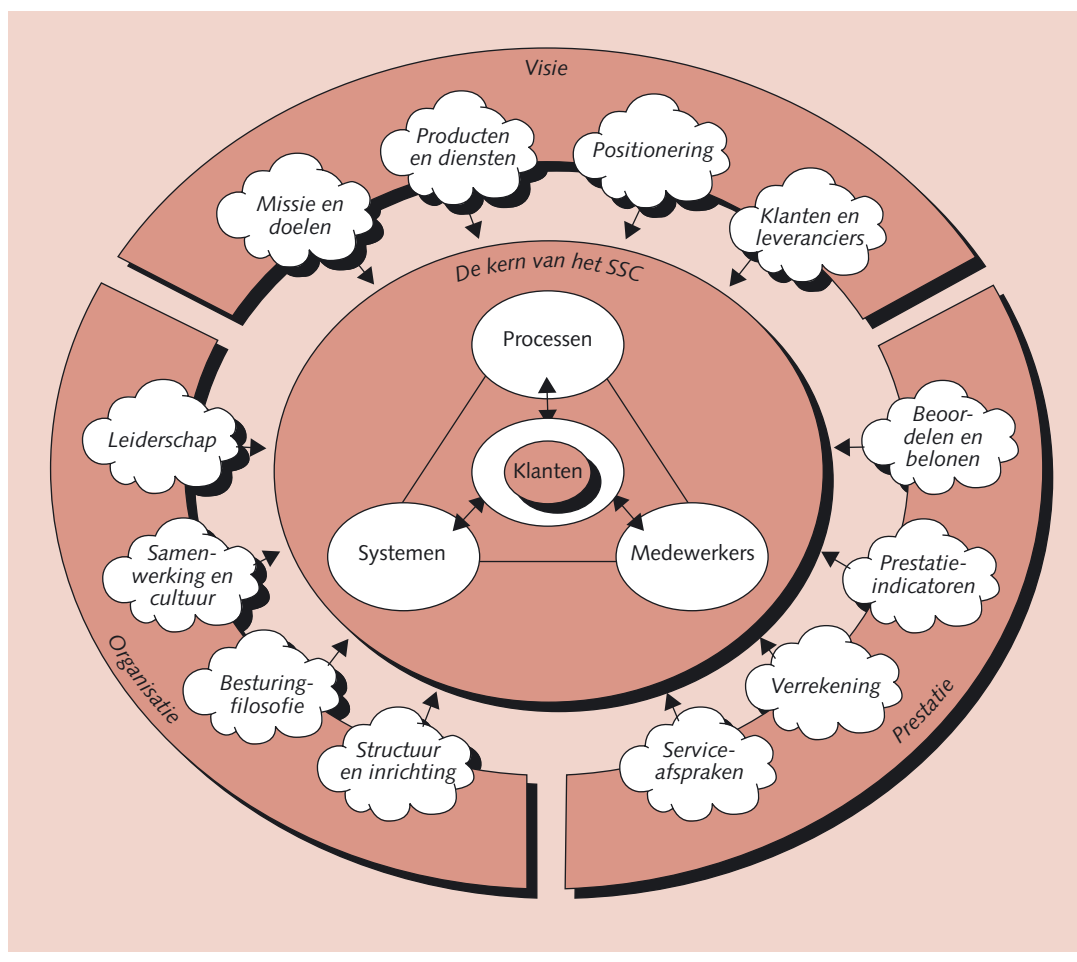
Visie

Missie en doelen

Producten en diensten

Positionering

Klanten en leveranciers

De kern van het SSC

Processen

Klanten

Systemen

Medewerkers

Leiderschap

Samenwerking en cultuur

Besturingfilosofie

Structuur en inrichting

Organisatie

Beoordelen en belonen

Prestatieindicatoren

Verrekening

Serviceafspraken

Prestatie